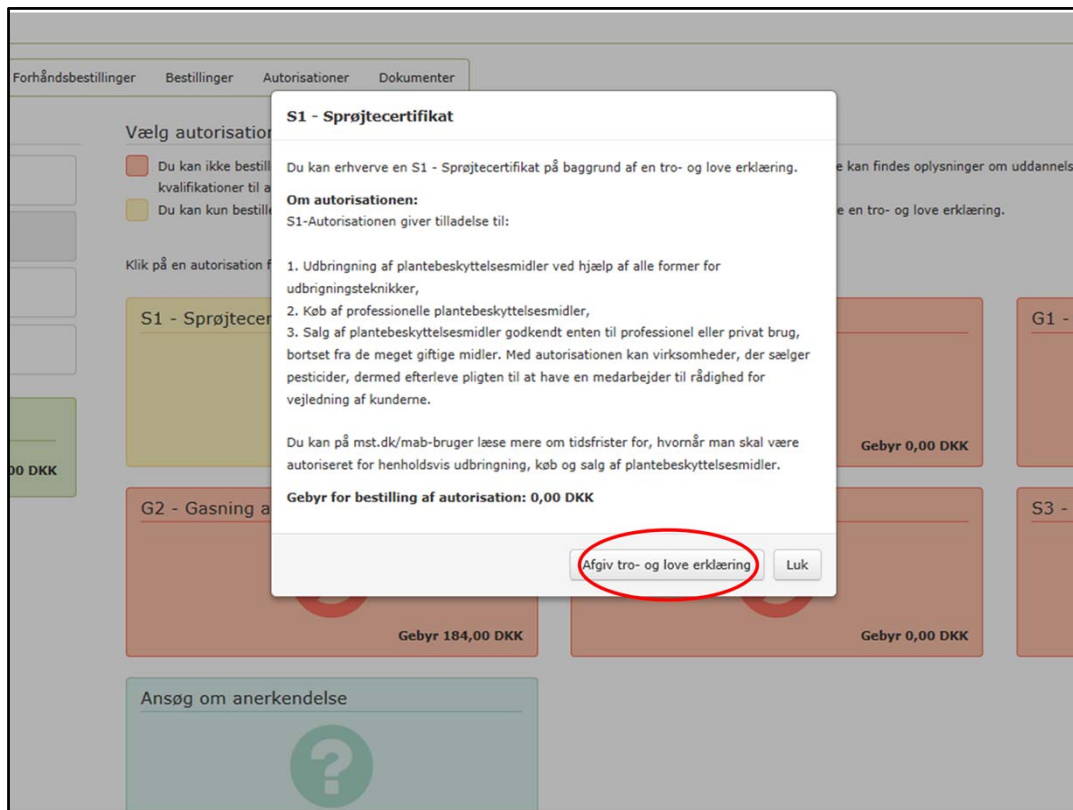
Forhåndsbestillinger Bestillinger Autorisationer Dokumenter

Vælg autorisation

Du kan ikke bestill

e kan findes oplysninger om uddannels

kvalifikationer til a

Du kan kun bestille

e en tro- og love erklæring.

Klik på en autorisation f

S1 - Sprøjtecer

G1 -

00 DKK

Gebyr 0,00 DKK

G2 - Gasning a

S3 -

Gebyr 184,00 DKK

Gebyr 0,00 DKK

Ansøg om anerkendelse

S1 - Sprøjtecertifikat

Du kan erhverve en S1 - Sprøjtecertifikat på baggrund af en tro- og love erklæring.

Om autorisationen:
S1-Autorisationen giver tilladelse til:

1. Udbringning af plantebeskyttelsesmidler ved hjælp af alle former for udbringningsteknikker,
2. Køb af professionelle plantebeskyttelsesmidler,
3. Salg af plantebeskyttelsesmidler godkendt enten til professionel eller privat brug, bortset fra de meget giftige midler. Med autorisationen kan virksomheder, der sælger pesticider, dermed efterleve pligten til at have en medarbejder til rådighed for vejledning af kunderne.

Du kan på mst.dk/mab-bruger læse mere om tidsfrister for, hvornår man skal være autoriseret for henholdsvis udbringning, køb og salg af plantebeskyttelsesmidler.

Gebyr for bestilling af autorisation: 0,00 DKK

Afgiv tro- og love erklæring

Luk